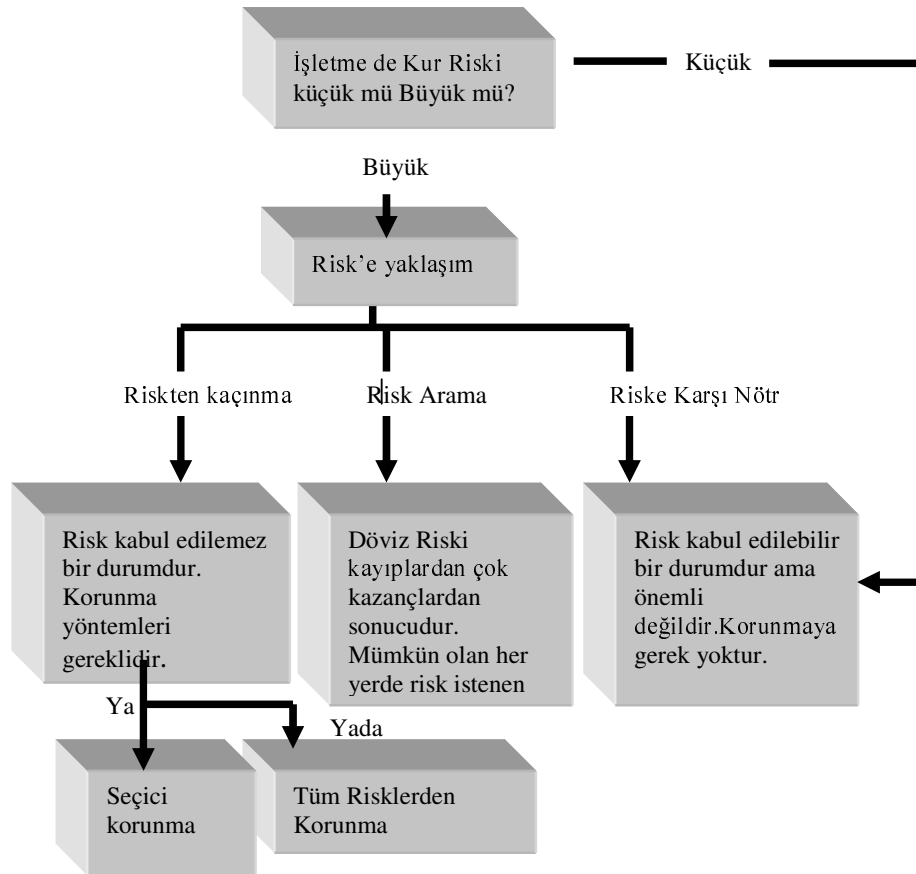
İşletme de Kur Riski küçük mü Büyük mü?

Küçük

Büyük

Risk'e yaklaşım

Riskten kaçınma

Risk Arama

Riske Karşı Nötr

Risk kabul edilemez bir durumdur. Korunma yöntemleri gereklidir.

Döviz Riski kayıplardan çok kazançlardan sonucudur. Mümkün olan her yerde risk istenen

Risk kabul edilebilir bir durumdur ama önemli değildir.Korunmaya gerek yoktur.

Ya

Yada

Seçici korunma

Tüm Risklerden Korunma